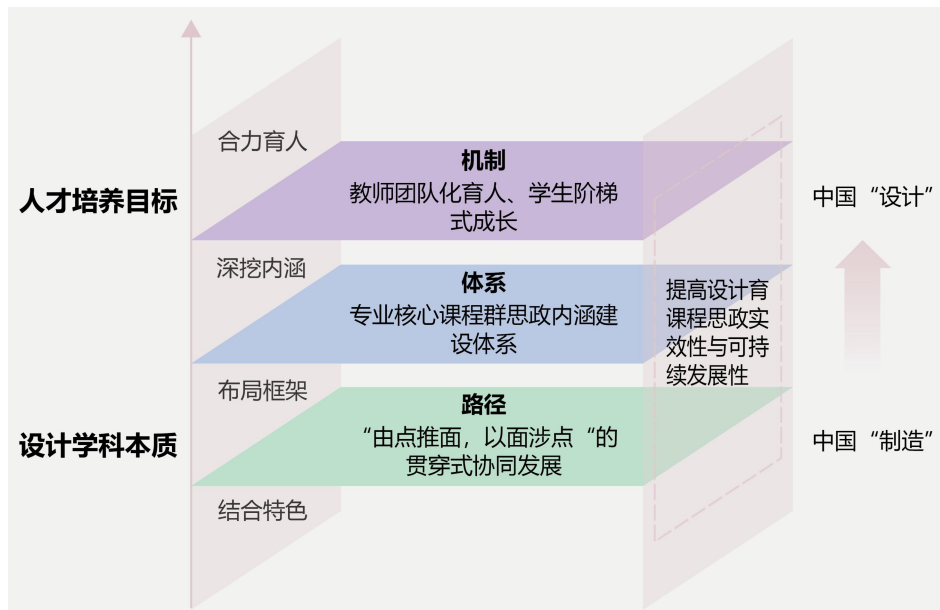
人才培养目标

设计学科本质

合力育人

深挖内涵

布局框架

结合特色

机制
教师团队化育人、学生阶梯式成长

体系
专业核心课程群思政内涵建设体系

路径
“由点推面，以面涉点“的贯穿式协同发展

提高设计育课程思政实效性与可持续发展性

中国“设计”

中国“制造”